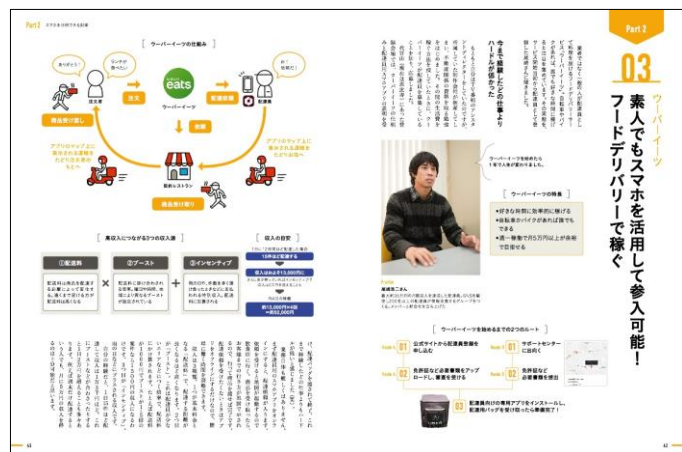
Part 2

03

ウーバーイーツ

素人でもスマホを活用して参入可能！
フードデリバリーで稼ぐ

ウーバーイーツの仕組み

eats
ウーバーイーツ

注文
配達依頼
注文者
配達員
レストラン
商品受け渡し
商品受け取り

高収入につながる3つの収入源

①配達料
②ブースト
③インセンティブ

収入の目安

今まで経験したどの仕事よりハードルが低かった

ウーバーイーツの魅力

・好きな時間に効率的に稼げる
・自転車やバイクがあれば誰でもできる
・週一稼働で月5万円以上が余裕で目指せる

ウーバーイーツを始めるまでの2つのルート

Route 1
公式サイトから配達員登録を申し込む

Route 1
サポートセンターに出向く

Route 2
免許証など必要書類をアップロードし、審査を受ける

Route 2
免許証など必要書類を提出

03
配達員向けの専用アプリをインストールし、配達用バッグを受け取ったら準備完了！

42

43